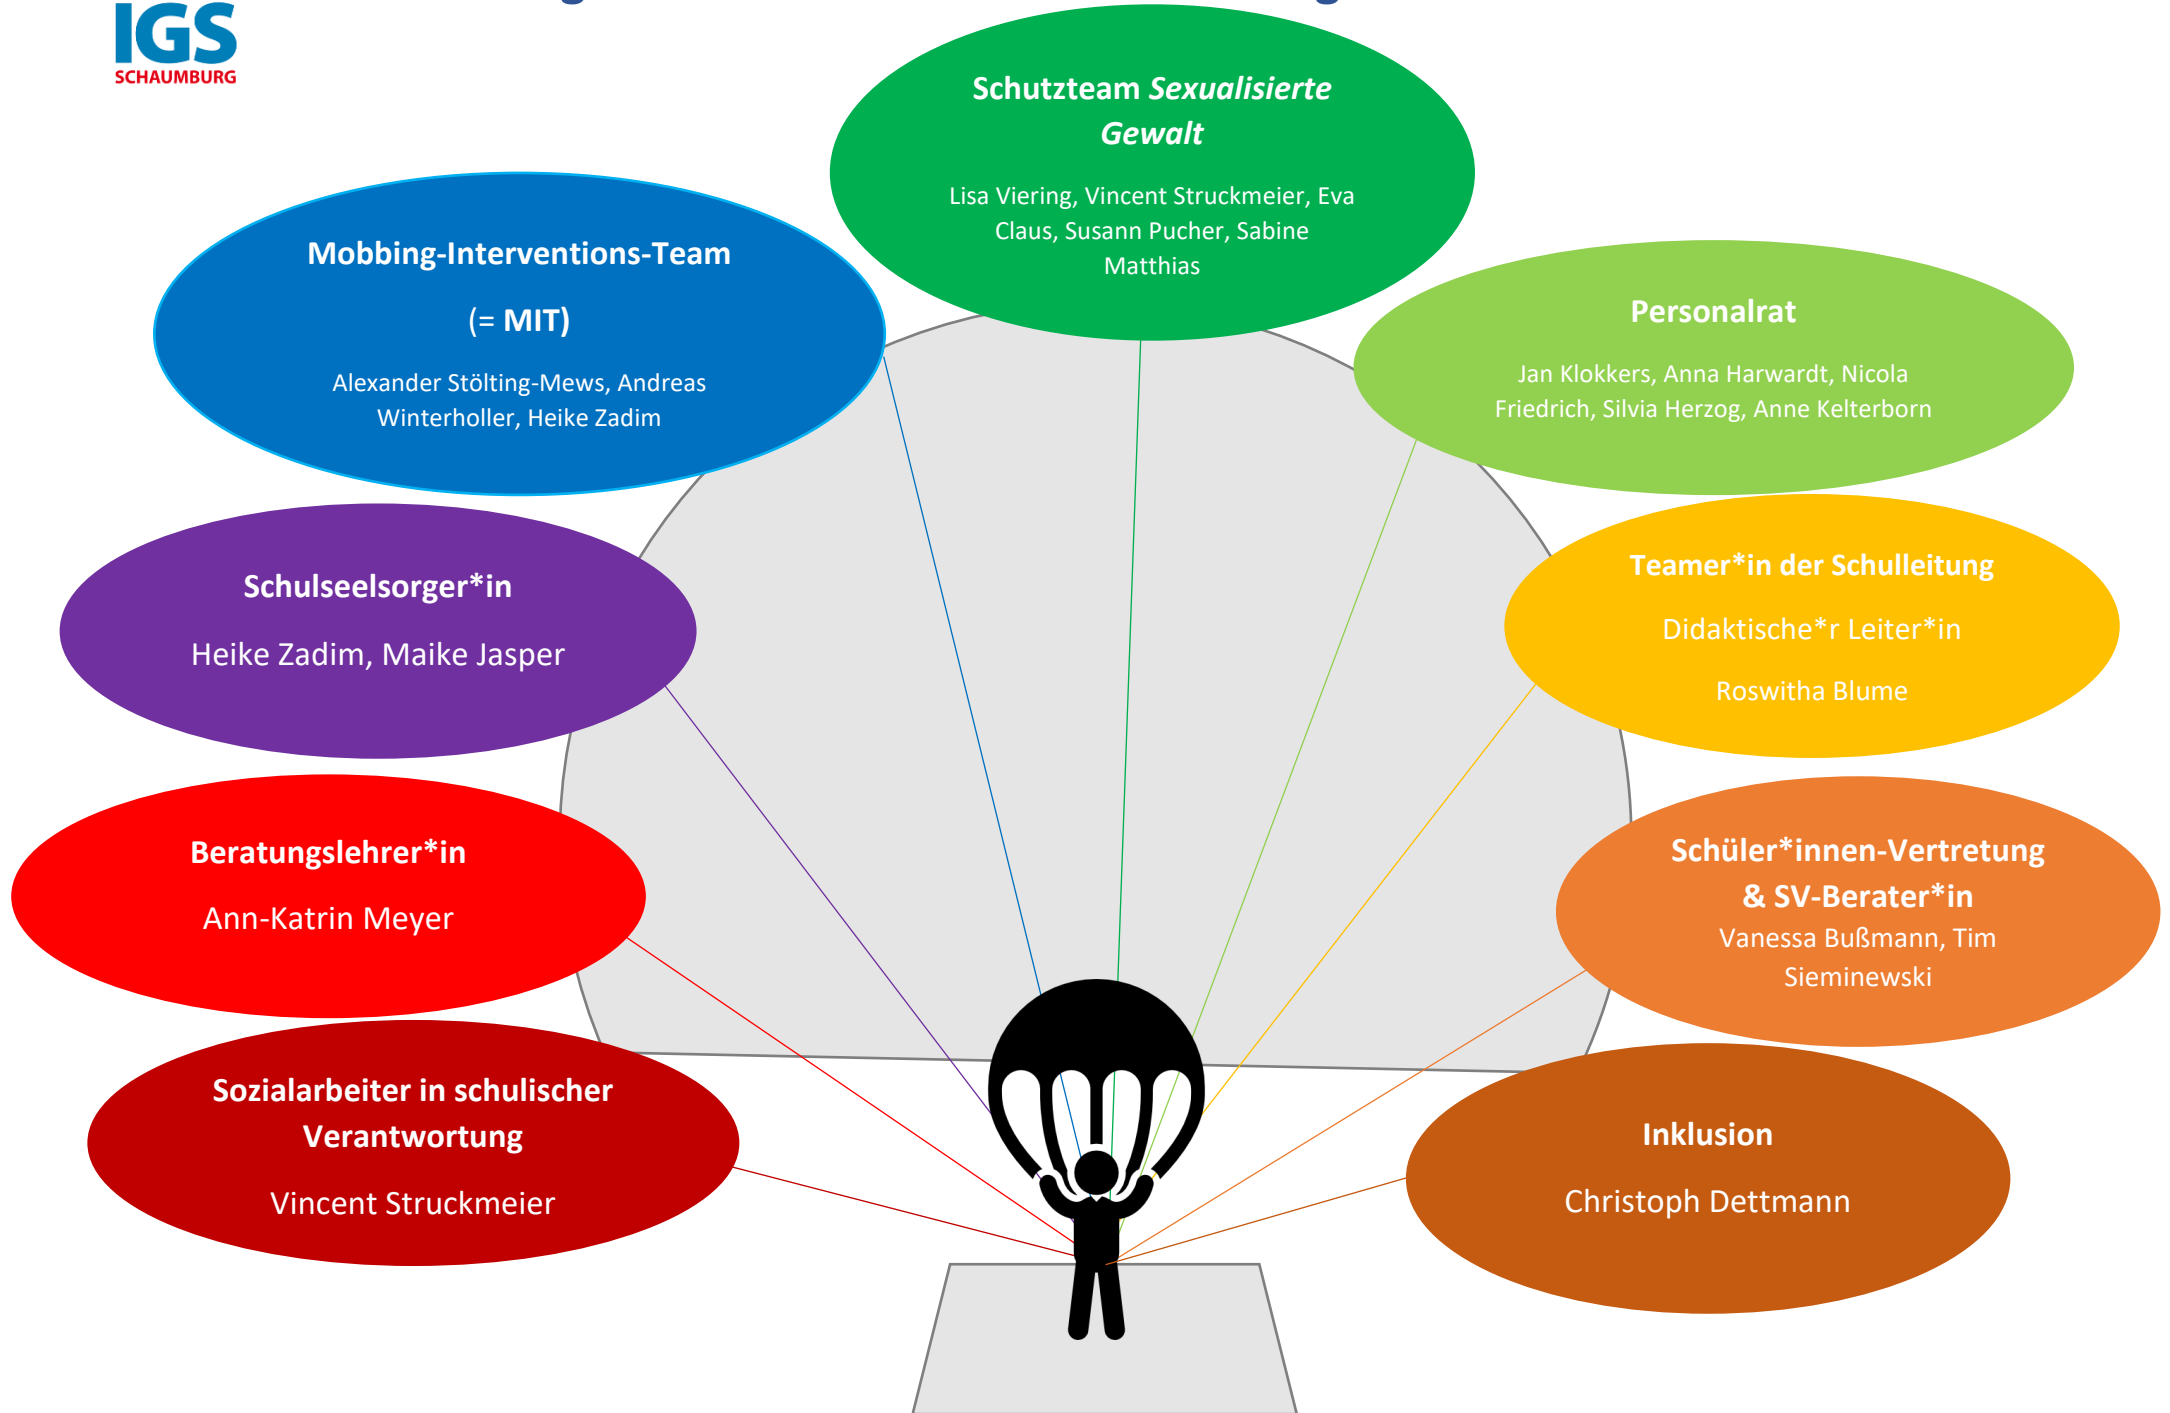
IGS
SCHAUMBURG

Schutzteam *Sexualisierte Gewalt*

Lisa Viering, Vincent Struckmeier, Eva Claus, Susann Pucher, Sabine Matthias

Mobbing-Interventions-Team

(= MIT)

Alexander Stölting-Mews, Andreas Winterholler, Heike Zadim

Personalrat

Jan Klokkers, Anna Harwardt, Nicola Friedrich, Silvia Herzog, Anne Kelterborn

Schulseelsorger*in

Heike Zadim, Maike Jasper

Teamer*in der Schulleitung

Didaktische*r Leiter*in

Roswitha Blume

Beratungslehrer*in

Ann-Katrin Meyer

Schüler*innen-Vertretung & SV-Berater*in

Vanessa Bußmann, Tim Sieminewski

Sozialarbeiter in schulischer Verantwortung

Vincent Struckmeier

Inklusion

Christoph Dettmann